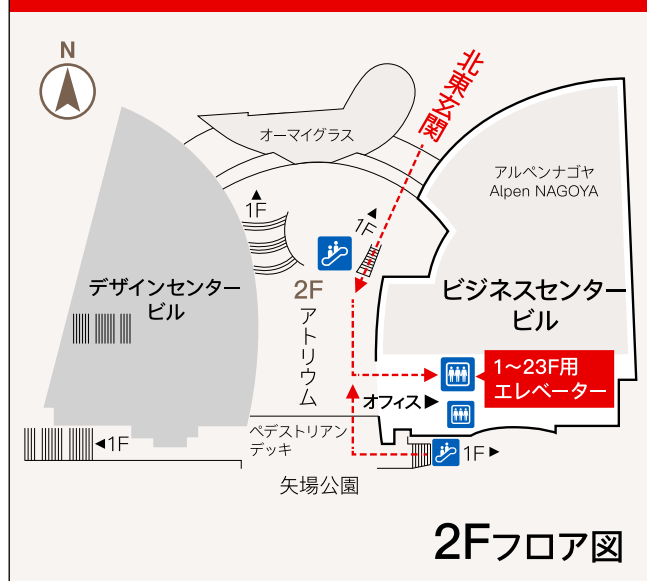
N

北東玄関

オーマイグラス

アルペンナゴヤ
Alpen NAGOYA

▲
1F

1F

デザインセンタービル

2F
アトリウム

ビジネスセンタービル

1～23F用
エレベーター

オフィス ▶

ペデストリアンデッキ

◀1F

1F ▶

矢場公園

2Fフロア図